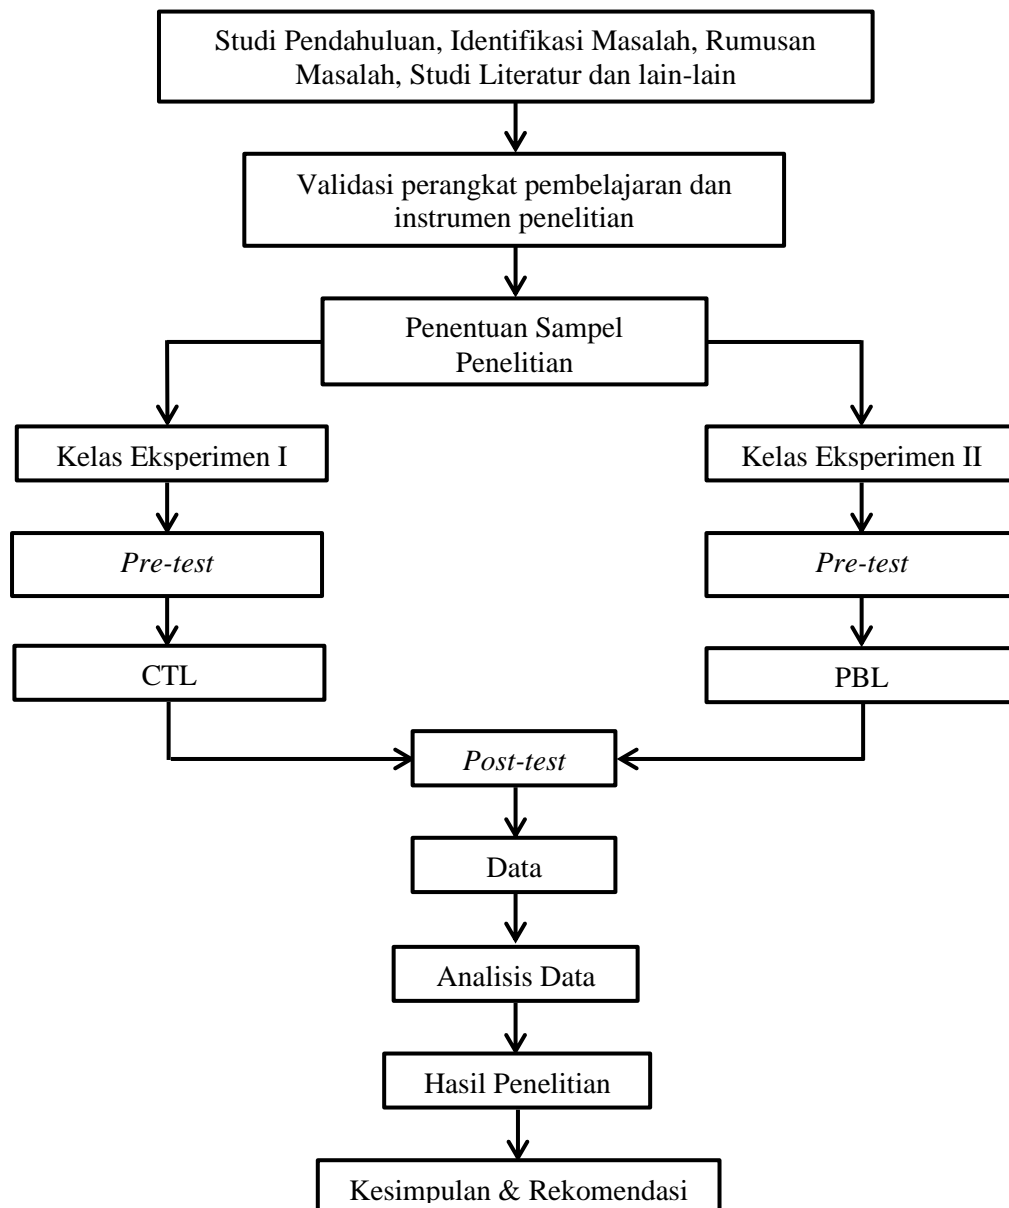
Studi Pendahuluan, Identifikasi Masalah, Rumusan Masalah, Studi Literatur dan lain-lain

Validasi perangkat pembelajaran dan instrumen penelitian

Penentuan Sampel Penelitian

Kelas Eksperimen I

Pre-test

CTL

Kelas Eksperimen II

Pre-test

PBL

Post-test

Data

Analisis Data

Hasil Penelitian

Kesimpulan & Rekomendasi